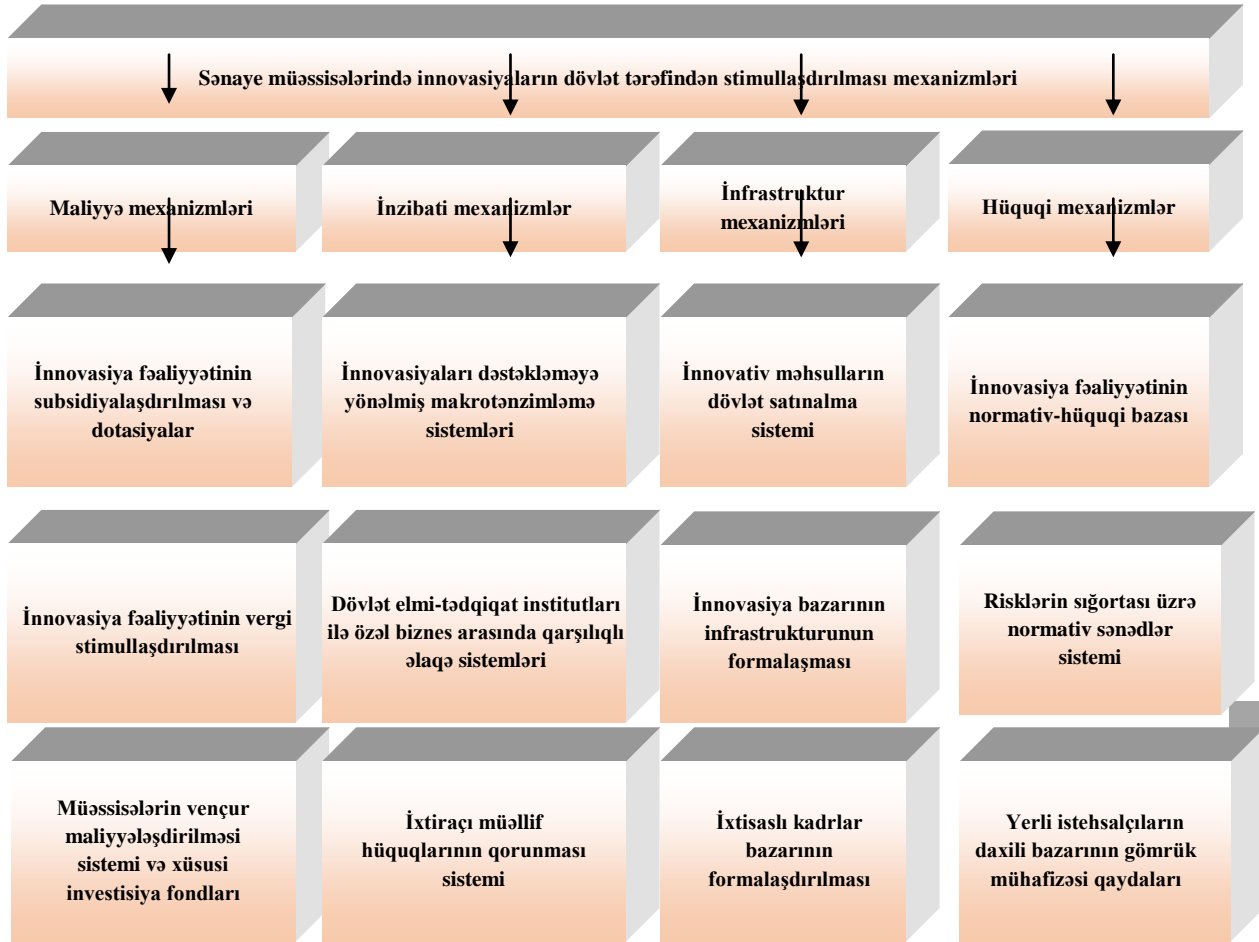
Sənaye müəssisələrində innovasiyaların dövlət tərəfindən stimullaşdırılması mexanizmləri

Maliyyə mexanizmləri

İnzibati mexanizmlər

İnfrastruktur mexanizmləri

Hüquqi mexanizmlər

İnnovasiya fəaliyyətinin subsidiyalaşdırılması və dotasiyalar

İnnovasiyaları dəstəkləməyə yönəlmiş makrotənzimləmə sistemləri

İnnovativ məhsulların dövlət satınalma sistemi

İnnovasiya fəaliyyətinin normativ-hüquqi bazası

İnnovasiya fəaliyyətinin vergi stimullaşdırılması

Dövlət elmi-tədqiqat institutları ilə özəl biznes arasında qarşılıqlı əlaqə sistemləri

İnnovasiya bazarının infrastrukturunun formalaşması

Risklərin sığortası üzrə normativ sənədlər sistemi

Müəssisələrin vençur maliyyələşdirilməsi sistemi və xüsusi investisiya fondları

İxtiraçı müəllif hüquqlarının qorunması sistemi

İxtisaslı kadrlar bazarının formalaşdırılması

Yerli istehsalçıların daxili bazarının gömrük mühafizəsi qaydaları